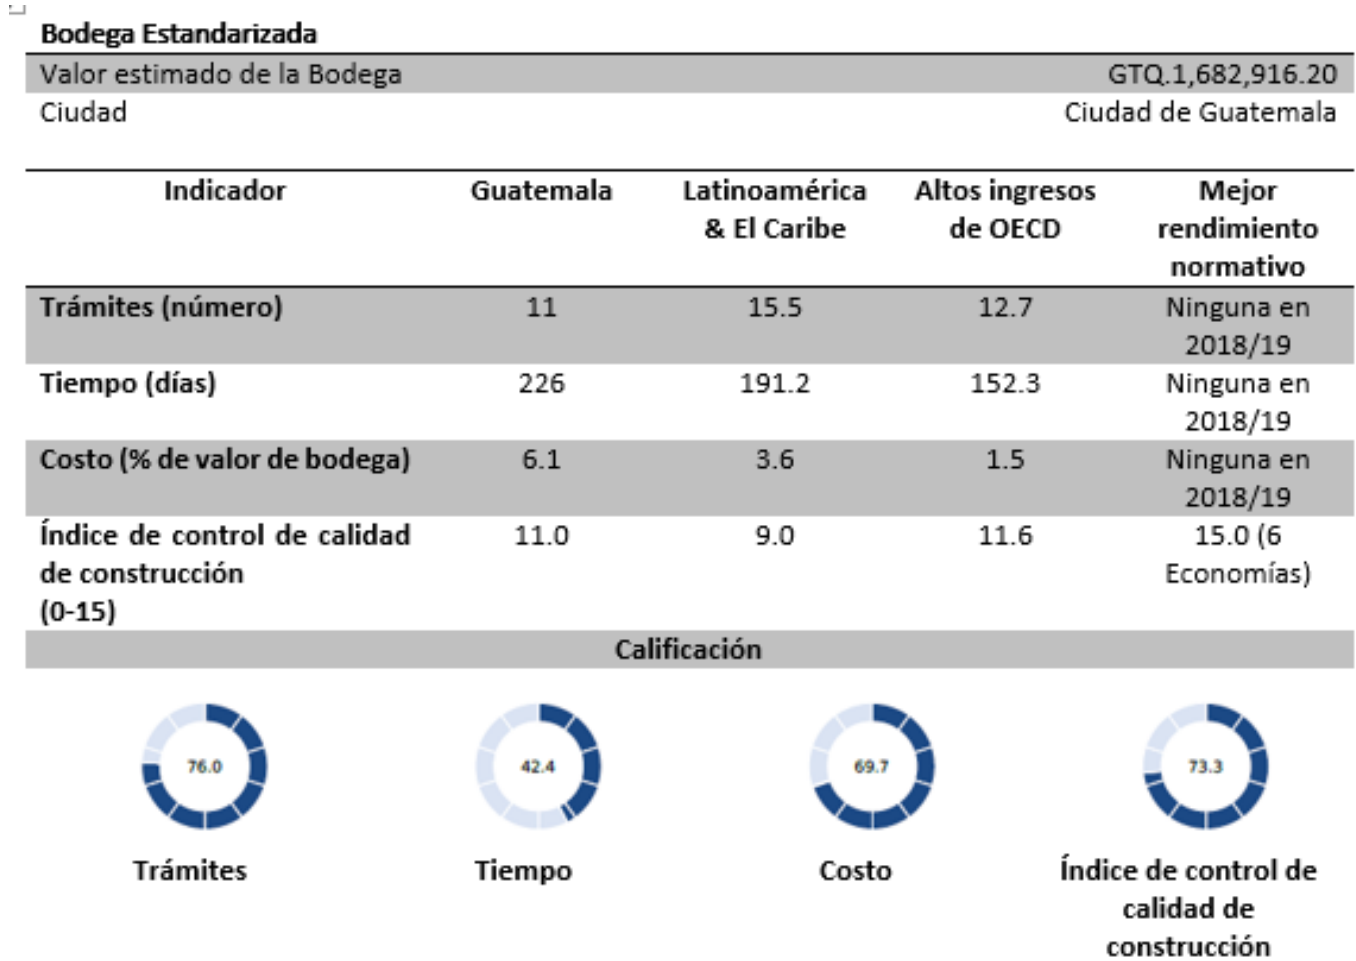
Bodega Estandarizada

| Valor estimado de la Bodega | GTQ.1,682,916.20 |
|---|---|
| Ciudad | Ciudad de Guatemala |

| Indicador | Guatemala | Latinoamérica & El Caribe | Altos ingresos de OECD | Mejor rendimiento normativo |
|---|---|---|---|---|
| Trámites (número) | 11 | 15.5 | 12.7 | Ninguna en 2018/19 |
| Tiempo (días) | 226 | 191.2 | 152.3 | Ninguna en 2018/19 |
| Costo (% de valor de bodega) | 6.1 | 3.6 | 1.5 | Ninguna en 2018/19 |
| Índice de control de calidad de construcción (0-15) | 11.0 | 9.0 | 11.6 | 15.0 (6 Economías) |

Calificación

76.0
Trámites

42.4
Tiempo

69.7
Costo

73.3
Índice de control de calidad de construcción